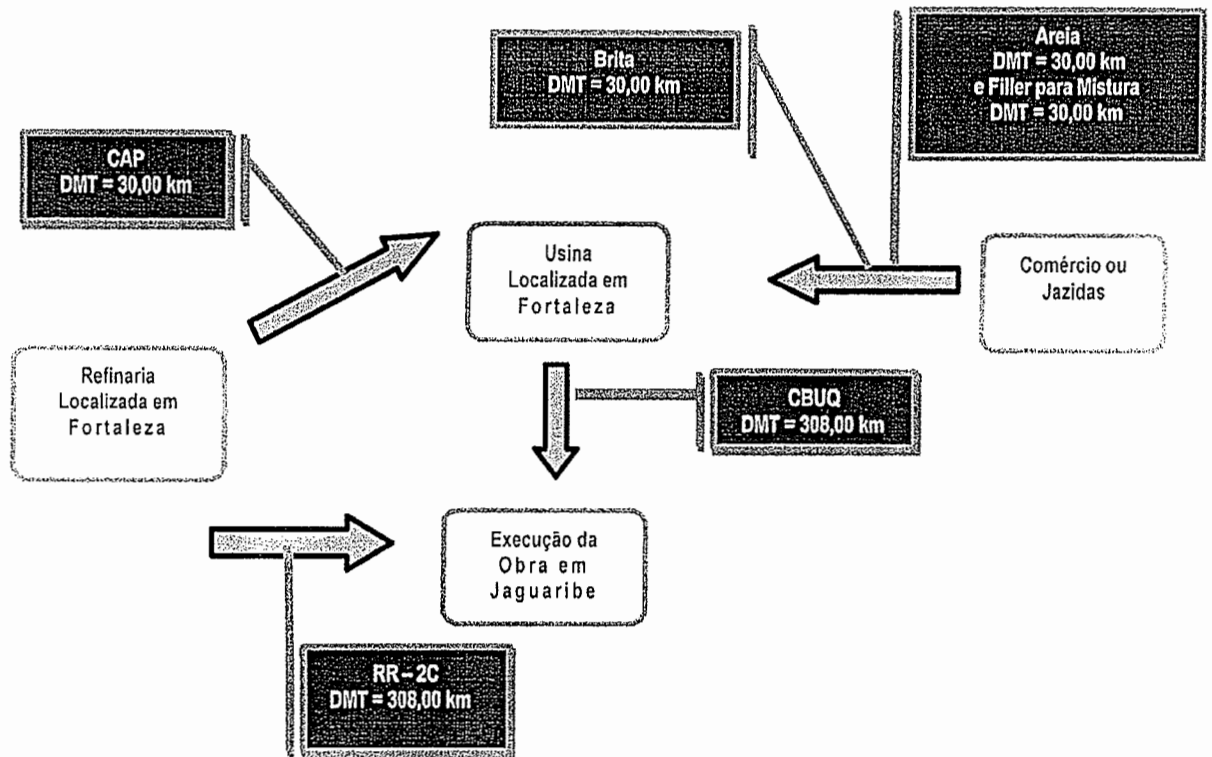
Brita
DMT = 30,00 km

Areia
DMT = 30,00 km
e Filler para Mistura
DMT = 30,00 km

CAP
DMT = 30,00 km

Usina
Localizada em
Fortaleza

Comércio ou
Jazidas

Refinaria
Localizada em
Fortaleza

CBUQ
DMT = 308,00 km

Execução da
Obra em
Jaguaribe

RR – 2C
DMT = 308,00 km